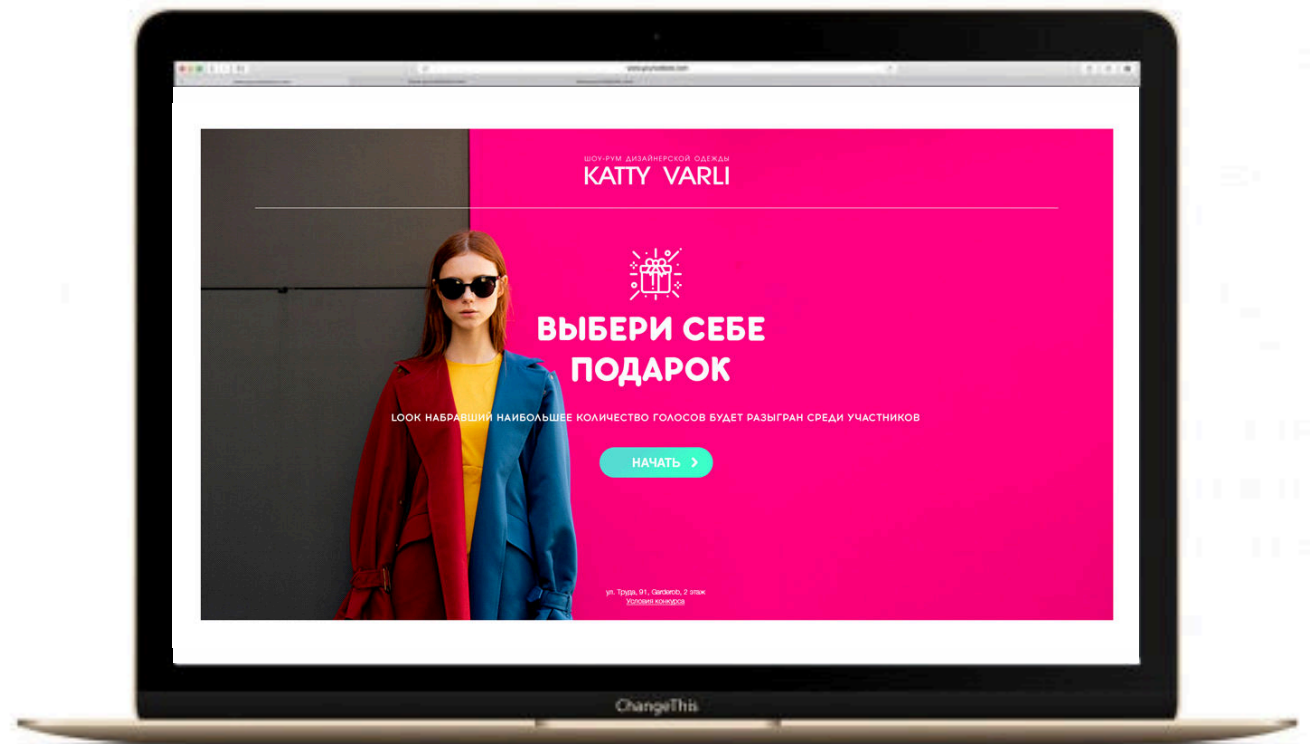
ШОУ-РУМ ДИЗАЙНЕРСКОЙ ОДЕЖДЫ
KATTY VARLI

ВЫБЕРИ СЕБЕ ПОДАРОК

LOOK НАБРАВШИЙ НАИБОЛЬШЕЕ КОЛИЧЕСТВО ГОЛОСОВ БУДЕТ РАЗЫГРАН СРЕДИ УЧАСТНИКОВ

НАЧАТЬ

ул. Труда, 91, Garderob, 2 этаж
Условия конкурса

ChangeThis